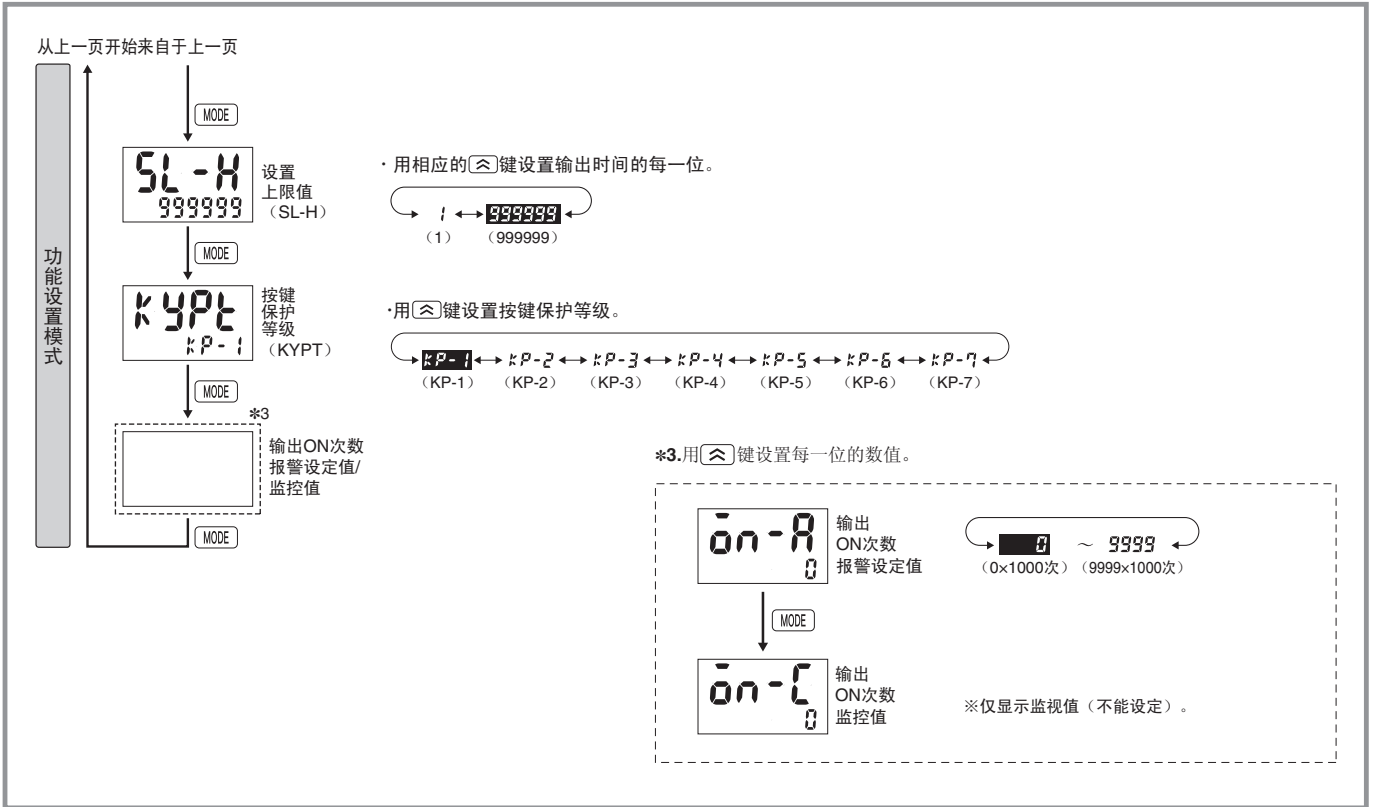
从上一页开始来自于上一页

功能设置模式

MODE

SL-H
999999
设置
上限值
（SL-H）

· 用相应的⌃键设置输出时间的每一位。

1 ↔ 999999
（1） （999999）

MODE

KYPT
KP-1
按键
保护
等级
（KYPT）

·用⌃键设置按键保护等级。

KP-1 ↔ KP-2 ↔ KP-3 ↔ KP-4 ↔ KP-5 ↔ KP-6 ↔ KP-7
（KP-1） （KP-2） （KP-3） （KP-4） （KP-5） （KP-6） （KP-7）

MODE

*3

输出ON次数
报警设定值/
监控值

MODE

*3.用⌃键设置每一位的数值。

on-A
0
输出
ON次数
报警设定值

0 ~ 9999
（0×1000次） （9999×1000次）

MODE

on-C
0
输出
ON次数
监控值

※仅显示监视值（不能设定）。